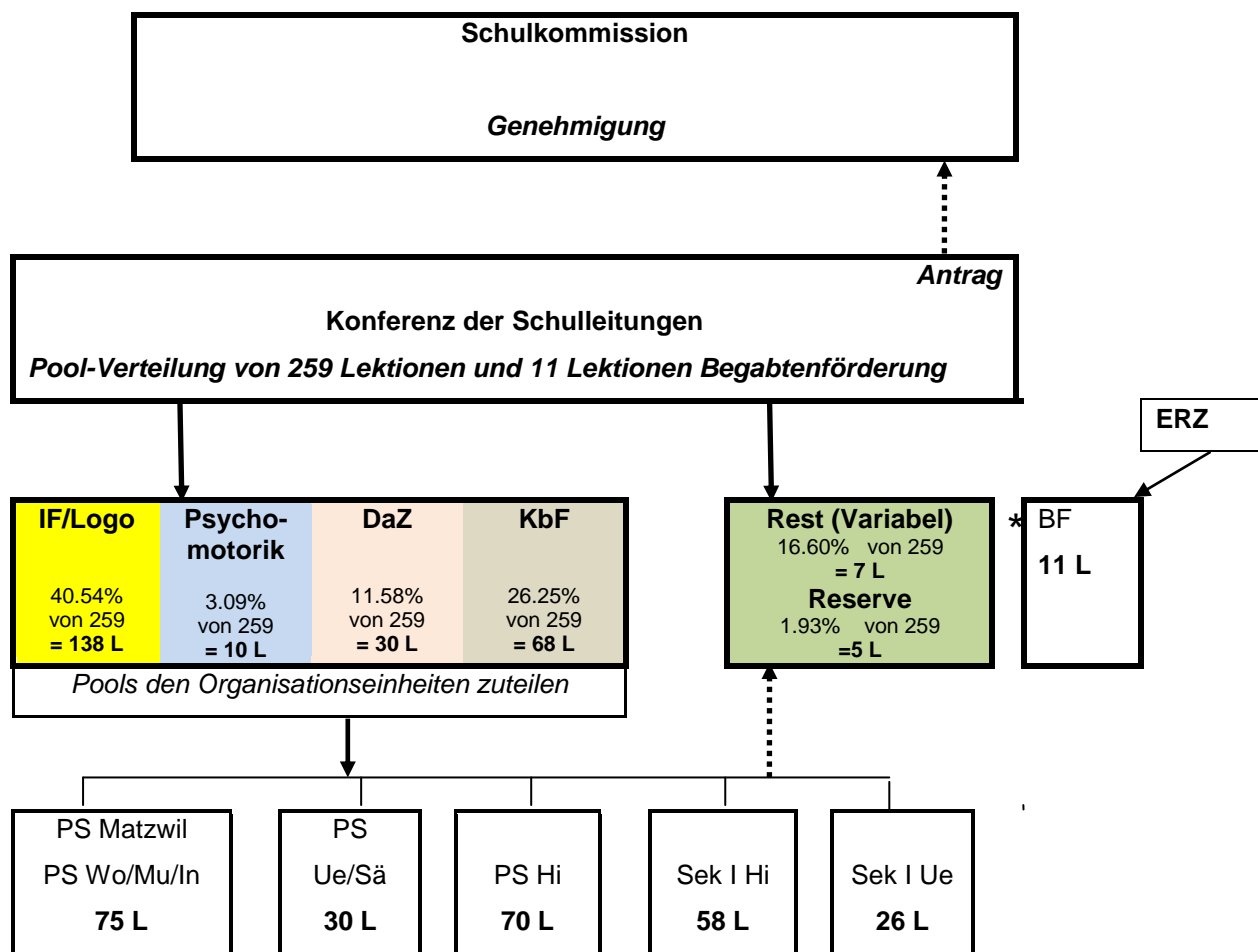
Schulkommission

Genehmigung

Antrag

Konferenz der Schulleitungen

Pool-Verteilung von 259 Lektionen und 11 Lektionen Begabtenförderung

ERZ

IF/Logo

40.54% von 259 = 138 L

Psychomotorik

3.09% von 259 = 10 L

DaZ

11.58% von 259 = 30 L

KbF

26.25% von 259 = 68 L

Pools den Organisationseinheiten zuteilen

Rest (Variabel)
16.60% von 259
= 7 L
Reserve
1.93% von 259
=5 L

* BF
11 L

PS Matzwil
PS Wo/Mu/In
75 L

PS
Ue/Sä
30 L

PS Hi
70 L

Sek I Hi
58 L

Sek I Ue
26 L